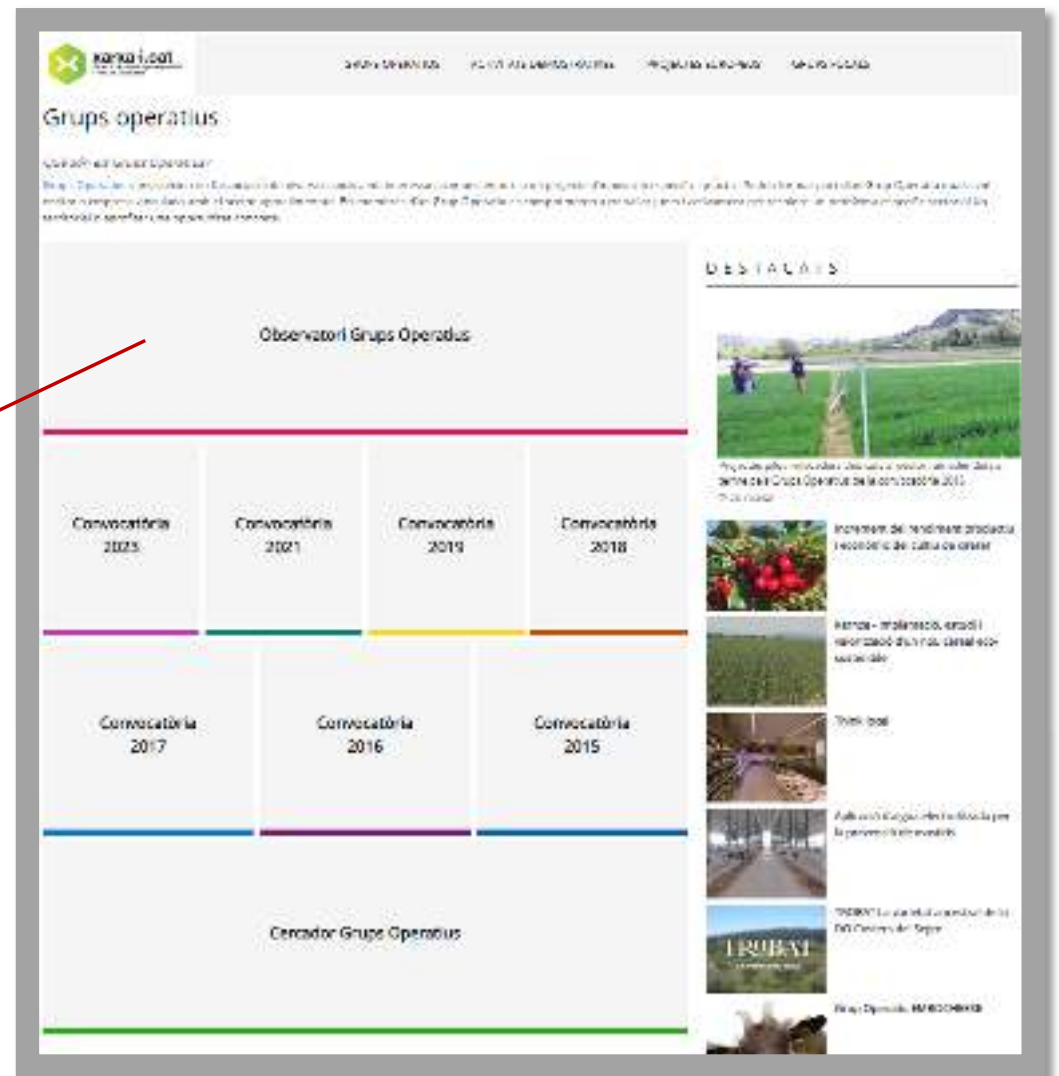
xarxa i.cat

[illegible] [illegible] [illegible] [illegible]

Grups operatius

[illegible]

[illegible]

DESTACATS

Observatori Grups Operatius

Convocatòria 2023

Convocatòria 2021

Convocatòria 2019

Convocatòria 2018

Convocatòria 2017

Convocatòria 2016

Convocatòria 2015

Cercador Grups Operatius

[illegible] Grups Operatius de la convocatòria 2015 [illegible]

Increment del rendiment productiu i econòmic del cultiu de cirerer

Xarxa - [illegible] d'un nou cereal eco-sostenible

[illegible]

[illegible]

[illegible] DO Costers del Segre

TROBAT

Grup Operatiu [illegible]